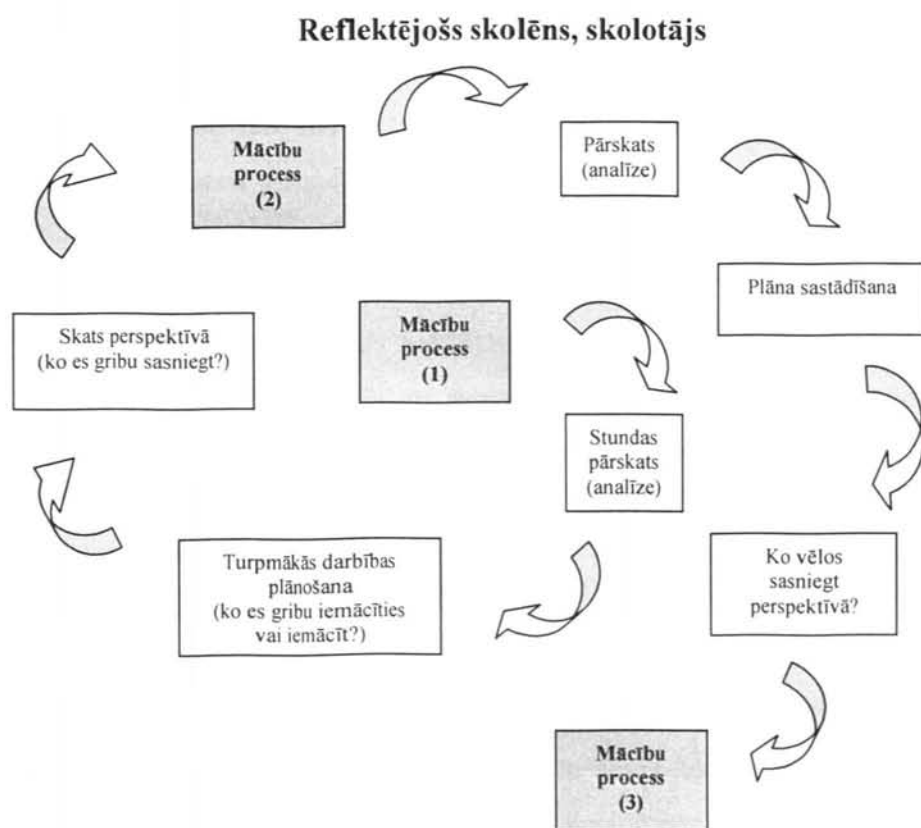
Reflektējošs skolēns, skolotājs

Mācību process (2)

Pārskats (analīze)

Plāna sastādīšana

Skats perspektīvā (ko es gribu sasniegt?)

Mācību process (1)

Stundas pārskats (analīze)

Turpmākās darbības plānošana (ko es gribu iemācīties vai iemācīt?)

Ko vēlos sasniegt perspektīvā?

Mācību process (3)